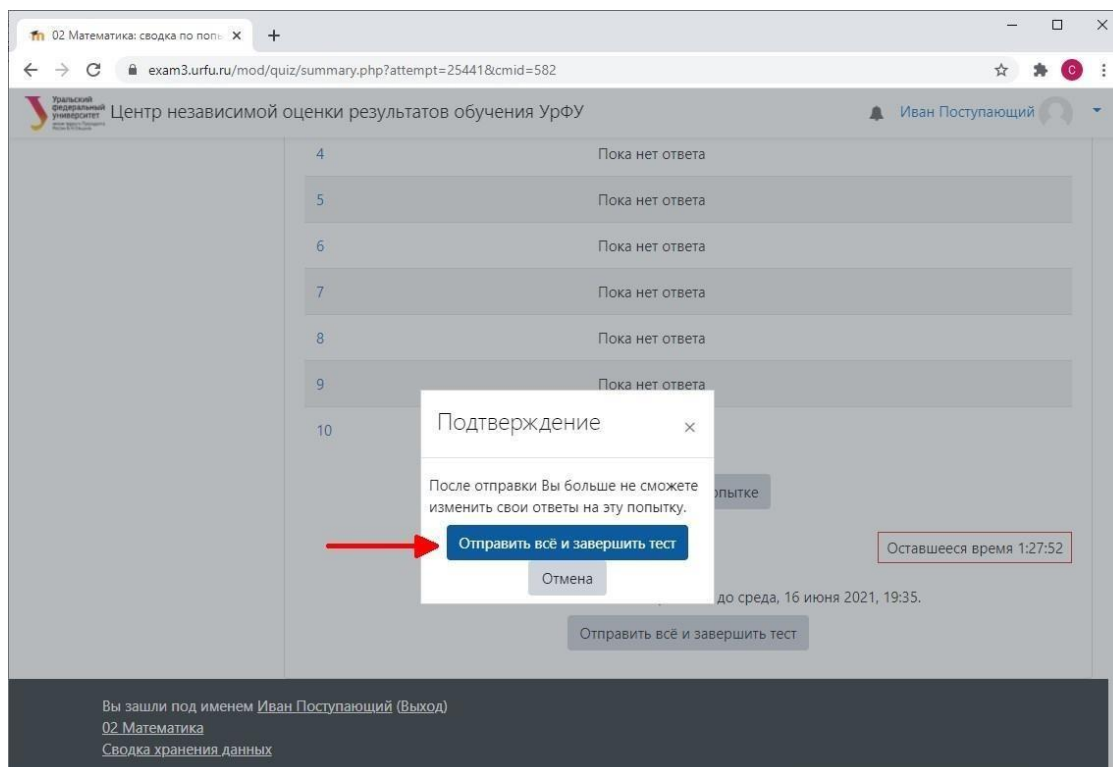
02 Математика: сводка по попы ×
+
exam3.urfu.ru/mod/quiz/summary.php?attempt=25441&cmid=582
Уральский федеральный университет
Центр независимой оценки результатов обучения УрФУ
Иван Поступающий

| | |
|---|---|
| 4 | Пока нет ответа |
| 5 | Пока нет ответа |
| 6 | Пока нет ответа |
| 7 | Пока нет ответа |
| 8 | Пока нет ответа |
| 9 | Пока нет ответа |
| 10 | |

Подтверждение
×
После отправки Вы больше не сможете изменить свои ответы на эту попытку.
Отправить всё и завершить тест
Отмена

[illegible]пытке
Оставшееся время 1:27:52
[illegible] до среда, 16 июня 2021, 19:35.
Отправить всё и завершить тест

Вы зашли под именем Иван Поступающий (Выход)
02 Математика
Сводка хранения данных